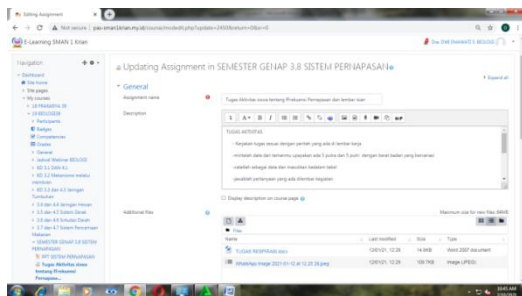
Editing Assignment

Not secure | pas-sman1kran.my.id/course/modedit.php?update=...

E-Learning SMAN 1 Kran

Navigation

Dashboard
Site home
Site pages
My courses
BIOLOGI
Participants
Badges
Competencies
Grades
General
Jadwal Webinar BIOLOGI
KD 3.1 dan 4.1
KD 3.2 Metamorfosis melalui membran
KD 3.3 dan 4.3 Jaringan Tumbuhan
3.4 dan 4.4 Jaringan Hewan
3.5 dan 4.5 Sistem Gerak
3.6 dan 4.6 Sirkulasi Darah
3.7 dan 4.7 Sistem Pencernaan Makanan
SEMESTER GENAP 3.8 SISTEM PERNAPASAN
PPT SISTEM PERNAPASAN
Tugas Aktivitas siswa tentang Frekuensi Pernapasan

Updating Assignment in SEMESTER GENAP 3.8 SISTEM PERNAPASAN

Expand all

General

Assignment name: Tugas Aktivitas siswa tentang Frekuensi Pernapasan dan lembar kerja

Description

TUGAS AKTIVITAS
- kerjakan tugas sesuai dengan perintah yang ada di lembar kerja
- tentukan data dari temanmu sejumlah ada 5 putra dan 5 putri dengan berat badan yang bervariasi
- setelah sesuai data dan masukkan ke dalam tabel
- jawablah pertanyaan yang ada diberikan kegiatan

Display description on course page

Additional files

Maximum size for new files: 64MB

Files

Name | Last modified | Size | Type
TUGAS RESPIRASI.docx | 12/01/21, 12:28 | 14.9KB | Word 2007 document
WhatsApp Image 2021-01-12 at 12.22.29.jpeg | 12/01/21, 12:29 | 108.7KB | Image (JPEG)

10:45 AM